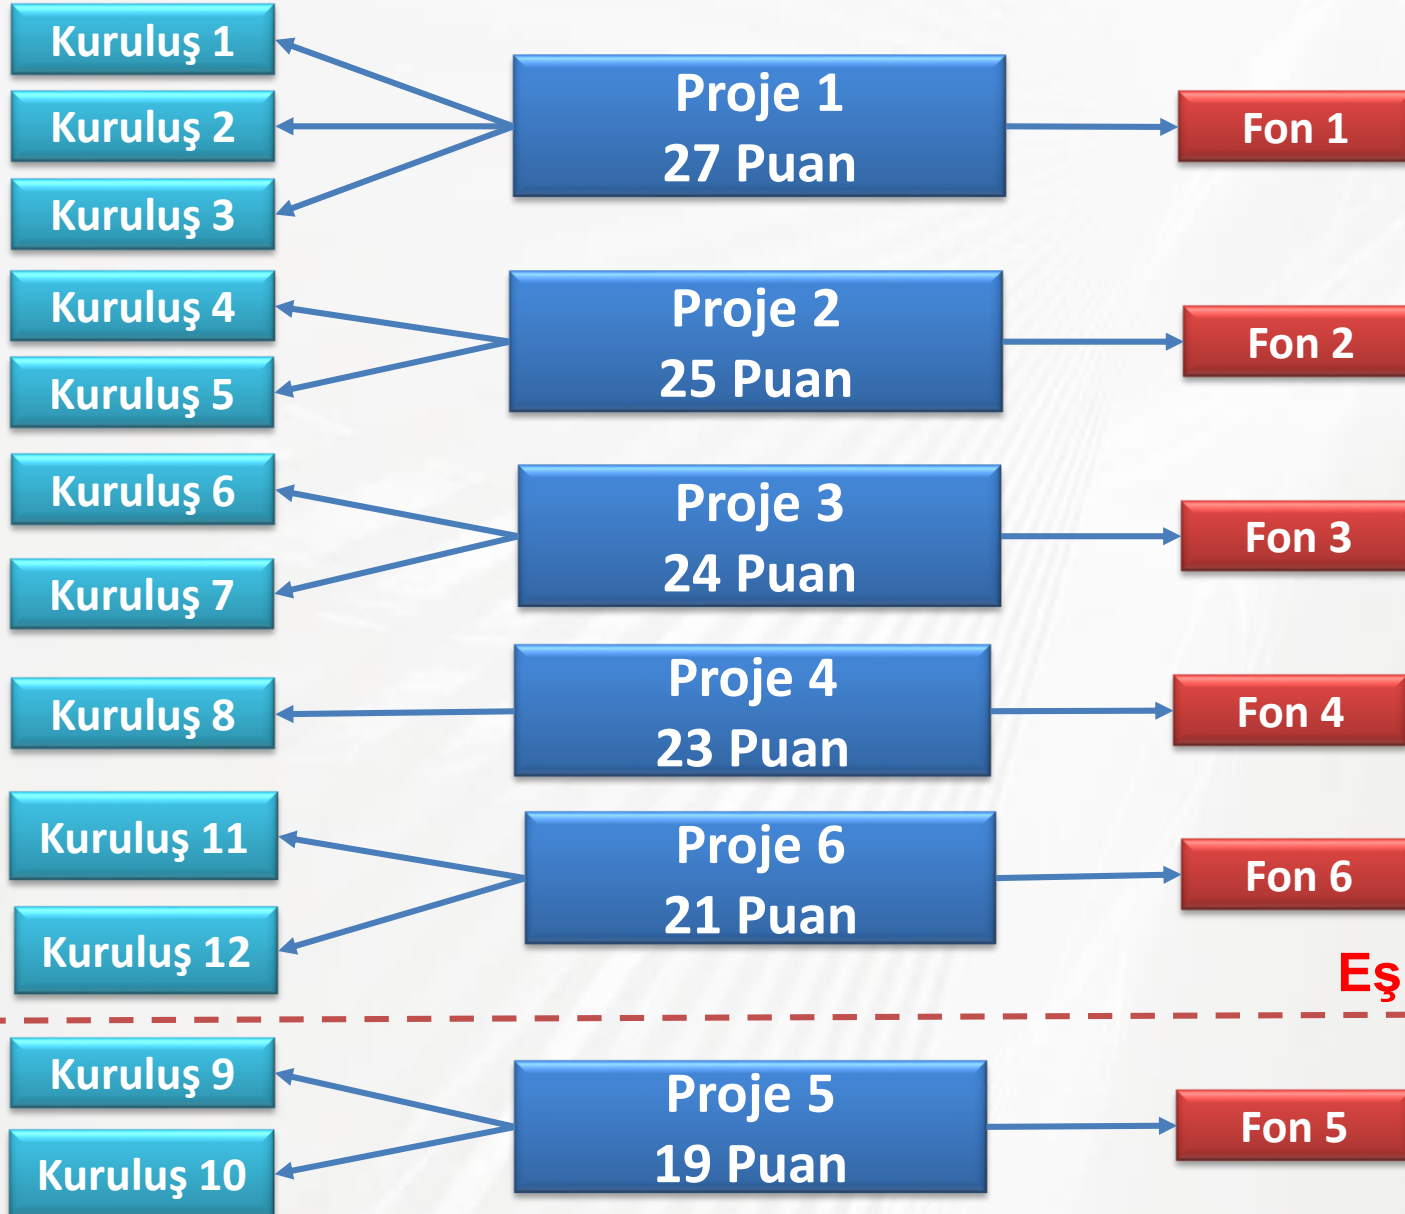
Kuruluş 1
Kuruluş 2
Kuruluş 3

Proje 1
27 Puan

Fon 1

Kuruluş 4
Kuruluş 5

Proje 2
25 Puan

Fon 2

Kuruluş 6
Kuruluş 7

Proje 3
24 Puan

Fon 3

Kuruluş 8

Proje 4
23 Puan

Fon 4

Kuruluş 11
Kuruluş 12

Proje 6
21 Puan

Fon 6

Eş

Kuruluş 9
Kuruluş 10

Proje 5
19 Puan

Fon 5